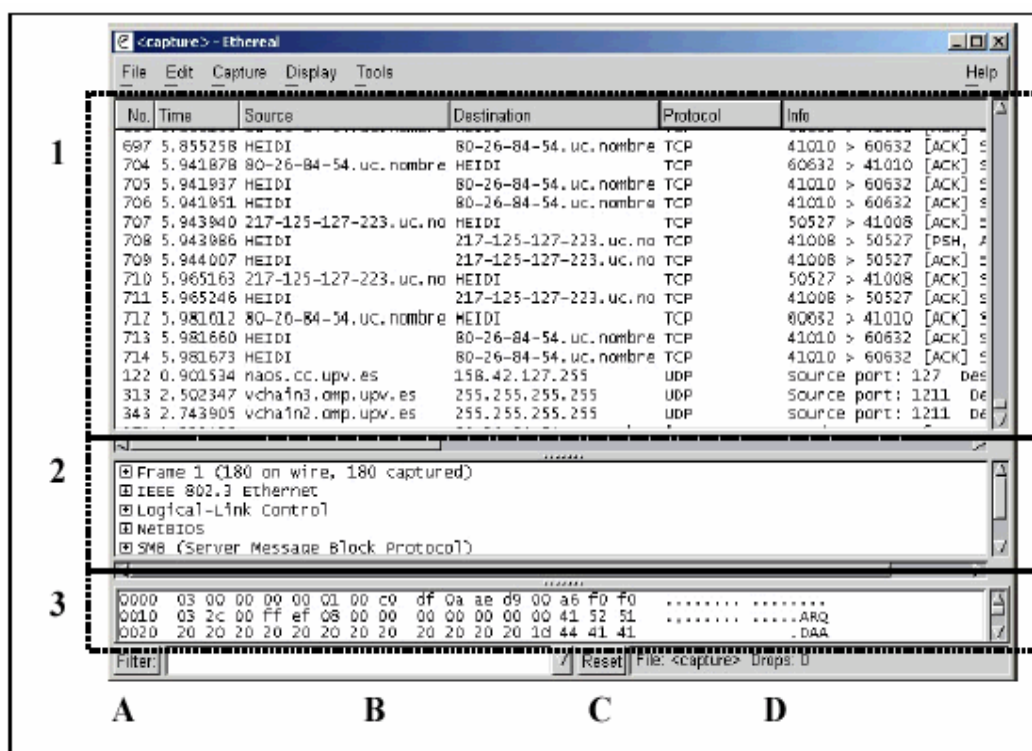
<capture> - Ethereal

File Edit Capture Display Tools Help

| No. | Time | Source | Destination | Protocol | Info |
|---|---|---|---|---|---|
| 697 | 5.855258 | HEIDI | 80-26-84-54.uc.nombre | TCP | 41010 > 60632 [ACK] S |
| 704 | 5.941878 | 80-26-84-54.uc.nombre | HEIDI | TCP | 60632 > 41010 [ACK] S |
| 705 | 5.941937 | HEIDI | 80-26-84-54.uc.nombre | TCP | 41010 > 60632 [ACK] S |
| 706 | 5.941851 | HEIDI | 80-26-84-54.uc.nombre | TCP | 41010 > 60632 [ACK] S |
| 707 | 5.943940 | 217-125-127-223.uc.no | HEIDI | TCP | 50527 > 41008 [ACK] S |
| 708 | 5.943886 | HEIDI | 217-125-127-223.uc.no | TCP | 41008 > 50527 [PSH, A |
| 709 | 5.944007 | HEIDI | 217-125-127-223.uc.no | TCP | 41008 > 50527 [ACK] S |
| 710 | 5.965163 | 217-125-127-223.uc.no | HEIDI | TCP | 50527 > 41008 [ACK] S |
| 711 | 5.965246 | HEIDI | 217-125-127-223.uc.no | TCP | 41008 > 50527 [ACK] S |
| 712 | 5.981612 | 80-26-84-54.uc.nombre | HEIDI | TCP | 60632 > 41010 [ACK] S |
| 713 | 5.981660 | HEIDI | 80-26-84-54.uc.nombre | TCP | 41010 > 60632 [ACK] S |
| 714 | 5.981673 | HEIDI | 80-26-84-54.uc.nombre | TCP | 41010 > 60632 [ACK] S |
| 122 | 0.901534 | naos.cc.upv.es | 158.42.127.255 | UDP | Source port: 127 Des |
| 313 | 2.502347 | vchain3.omp.upv.es | 255.255.255.255 | UDP | Source port: 1211 De |
| 343 | 2.743905 | vchain2.omp.upv.es | 255.255.255.255 | UDP | Source port: 1211 De |

1

⊞ Frame 1 (180 on wire, 180 captured)
⊞ IEEE 802.3 Ethernet
⊞ Logical-Link Control
⊞ NetBIOS
⊞ SMB (Server Message Block Protocol)

2

0000 03 00 00 09 00 01 00 c0 df 0a ae d9 00 a6 f0 f0 ........ ........
0010 03 2c 00 ff ef 08 00 00 00 00 00 00 00 41 52 51 ........ ......ARQ
0020 20 20 20 20 20 20 20 20 20 20 20 20 1d 44 41 41 .DAA

3

Filter: Reset File: <capture> Drops: 0

A B C D